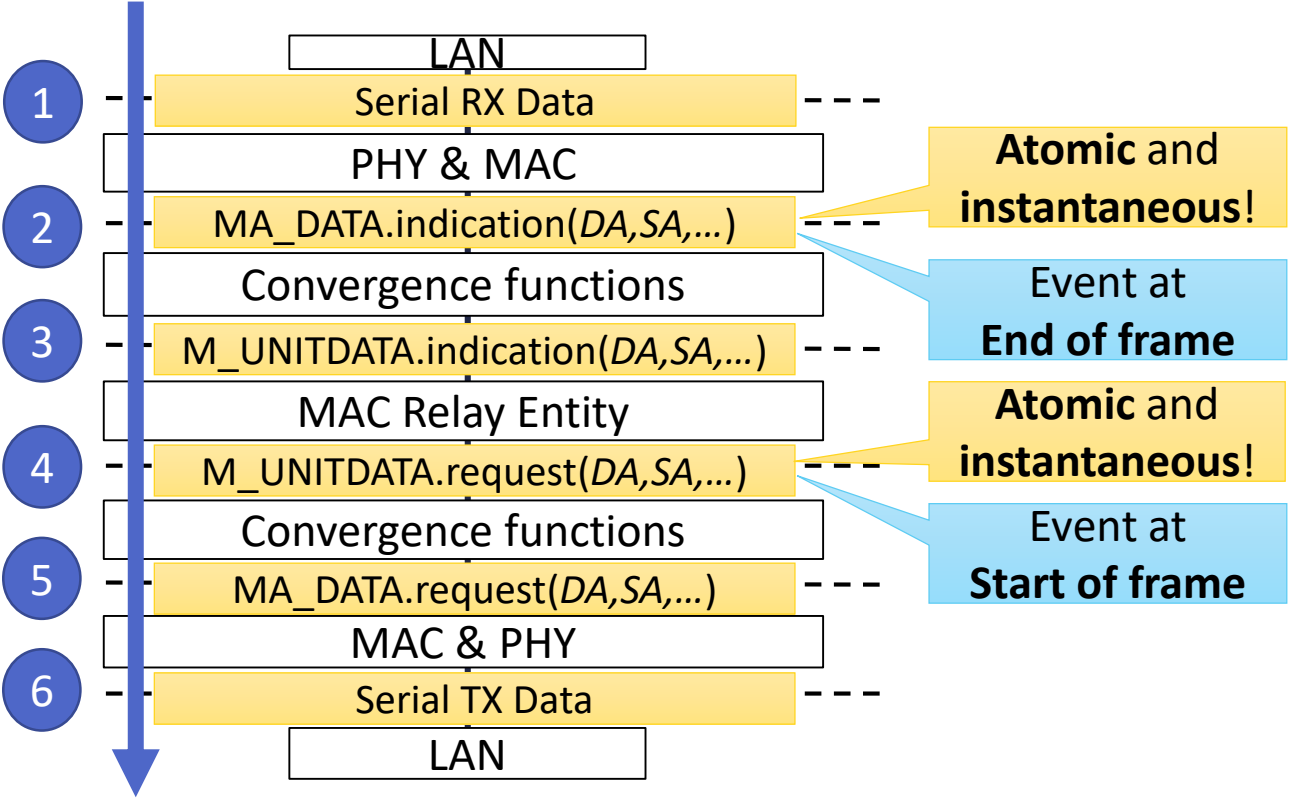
LAN

1 Serial RX Data

PHY & MAC

2 MA_DATA.indication(*DA,SA,…*)

**Atomic** and **instantaneous**!

Convergence functions

Event at **End of frame**

3 M_UNITDATA.indication(*DA,SA,…*)

MAC Relay Entity

**Atomic** and **instantaneous**!

4 M_UNITDATA.request(*DA,SA,…*)

Convergence functions

Event at **Start of frame**

5 MA_DATA.request(*DA,SA,…*)

MAC & PHY

6 Serial TX Data

LAN